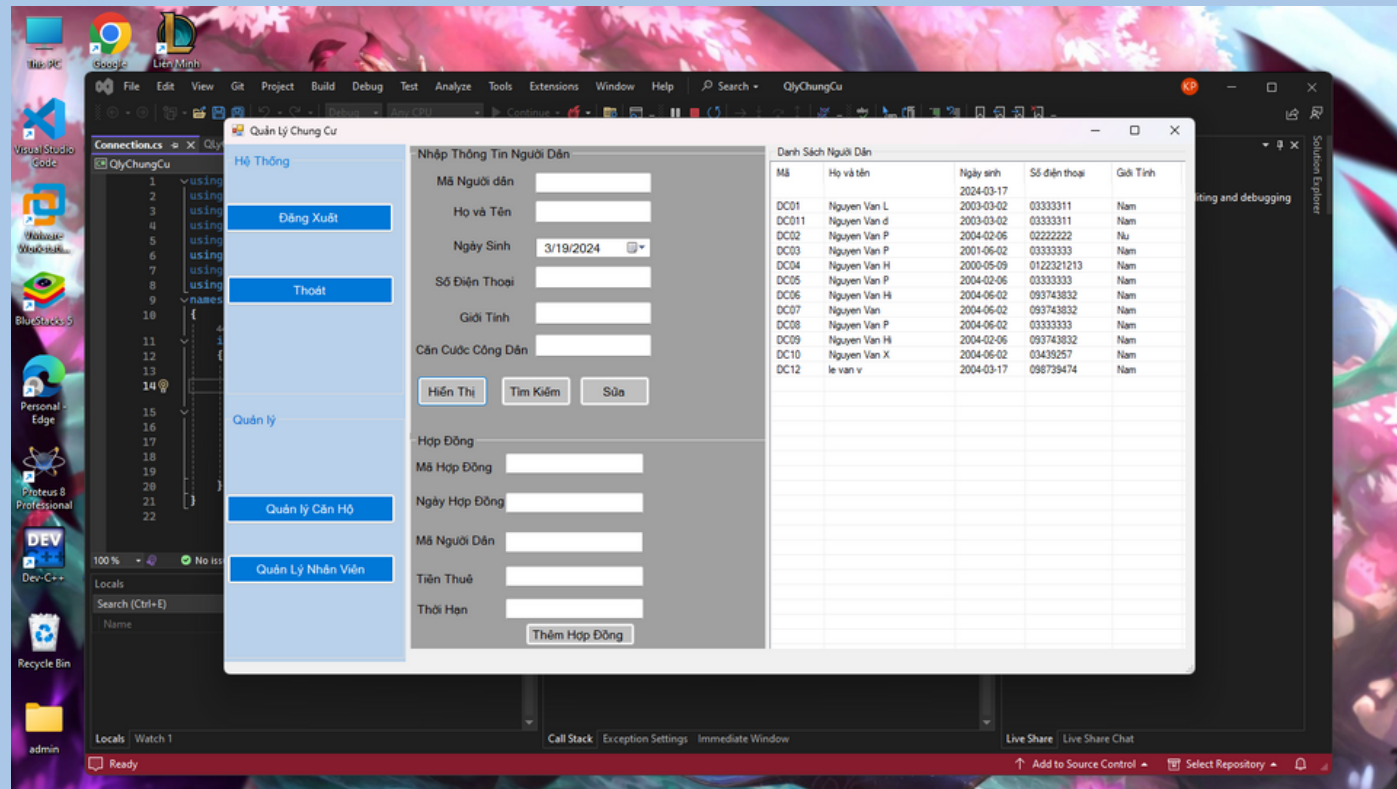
This PC
Google
Liên Minh
Visual Studio Code
VMware Workstati...
BlueStacks 5
Personal - Edge
Proteus 8 Professional
Dev-C++
Recycle Bin
admin

File Edit View Git Project Build Debug Test Analyze Tools Extensions Window Help Search QlyChungCu KP

Connection.cs
QlyChungCu
1 using
2 using
3 using
4 using
5 using
6 using
7 using
8 using
9 names
10 {
11
12
13
14
15
16
17
18
19
20 }
21 }
22

100 % No iss
Locals
Search (Ctrl+E)
Name
Locals Watch 1
Call Stack Exception Settings Immediate Window
Live Share Live Share Chat
Solution Explorer
iting and debugging
Ready
Add to Source Control Select Repository

Quản Lý Chung Cư

Hệ Thống
Đăng Xuất
Thoát
Quản lý
Quản lý Căn Hộ
Quản Lý Nhân Viên

Nhập Thông Tin Người Dân
Mã Người dân
Họ và Tên
Ngày Sinh 3/19/2024
Số Điện Thoại
Giới Tính
Căn Cước Công Dân
Hiển Thị Tìm Kiếm Sửa

Hợp Đồng
Mã Hợp Đồng
Ngày Hợp Đồng
Mã Người Dân
Tiền Thuê
Thời Hạn
Thêm Hợp Đồng

Danh Sách Người Dân

| Mã | Họ và tên | Ngày sinh | Số điện thoại | Giới Tính |
|---|---|---|---|---|
| | | 2024-03-17 | | |
| DC01 | Nguyen Van L | 2003-03-02 | 03333311 | Nam |
| DC011 | Nguyen Van d | 2003-03-02 | 03333311 | Nam |
| DC02 | Nguyen Van P | 2004-02-06 | 02222222 | Nu |
| DC03 | Nguyen Van P | 2001-06-02 | 03333333 | Nam |
| DC04 | Nguyen Van H | 2000-05-09 | 0122321213 | Nam |
| DC05 | Nguyen Van P | 2004-02-06 | 03333333 | Nam |
| DC06 | Nguyen Van Hi | 2004-06-02 | 093743832 | Nam |
| DC07 | Nguyen Van | 2004-06-02 | 093743832 | Nam |
| DC08 | Nguyen Van P | 2004-06-02 | 03333333 | Nam |
| DC09 | Nguyen Van Hi | 2004-02-06 | 093743832 | Nam |
| DC10 | Nguyen Van X | 2004-06-02 | 03439257 | Nam |
| DC12 | le van v | 2004-03-17 | 098739474 | Nam |